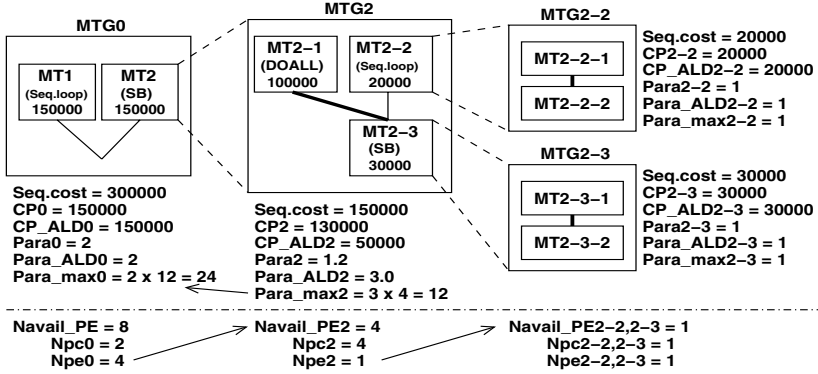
MTG0

MT1
(Seq.loop)
150000

MT2
(SB)
150000

Seq.cost = 300000
CP0 = 150000
CP_ALD0 = 150000
Para0 = 2
Para_ALD0 = 2
Para_max0 = 2 x 12 = 24

MTG2

MT2−1
(DOALL)
100000

MT2−2
(Seq.loop)
20000

MT2−3
(SB)
30000

Seq.cost = 150000
CP2 = 130000
CP_ALD2 = 50000
Para2 = 1.2
Para_ALD2 = 3.0
Para_max2 = 3 x 4 = 12

MTG2−2

MT2−2−1

MT2−2−2

Seq.cost = 20000
CP2−2 = 20000
CP_ALD2−2 = 20000
Para2−2 = 1
Para_ALD2−2 = 1
Para_max2−2 = 1

MTG2−3

MT2−3−1

MT2−3−2

Seq.cost = 30000
CP2−3 = 30000
CP_ALD2−3 = 30000
Para2−3 = 1
Para_ALD2−3 = 1
Para_max2−3 = 1

Navail_PE = 8
Npc0 = 2
Npe0 = 4

Navail_PE2 = 4
Npc2 = 4
Npe2 = 1

Navail_PE2−2,2−3 = 1
Npc2−2,2−3 = 1
Npe2−2,2−3 = 1